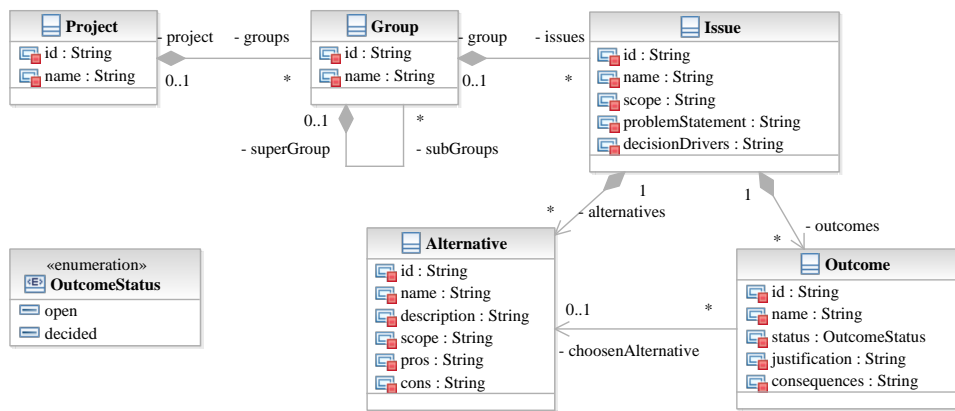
Project
id : String
name : String

- project
0..1
- groups
*

Group
id : String
name : String

0..1
- superGroup
*
- subGroups

- group
0..1
- issues
*

Issue
id : String
name : String
scope : String
problemStatement : String
decisionDrivers : String

1
* - alternatives
1
- outcomes
*

«enumeration»
OutcomeStatus
open
decided

Alternative
id : String
name : String
description : String
scope : String
pros : String
cons : String

0..1
- choosenAlternative
*

Outcome
id : String
name : String
status : OutcomeStatus
justification : String
consequences : String